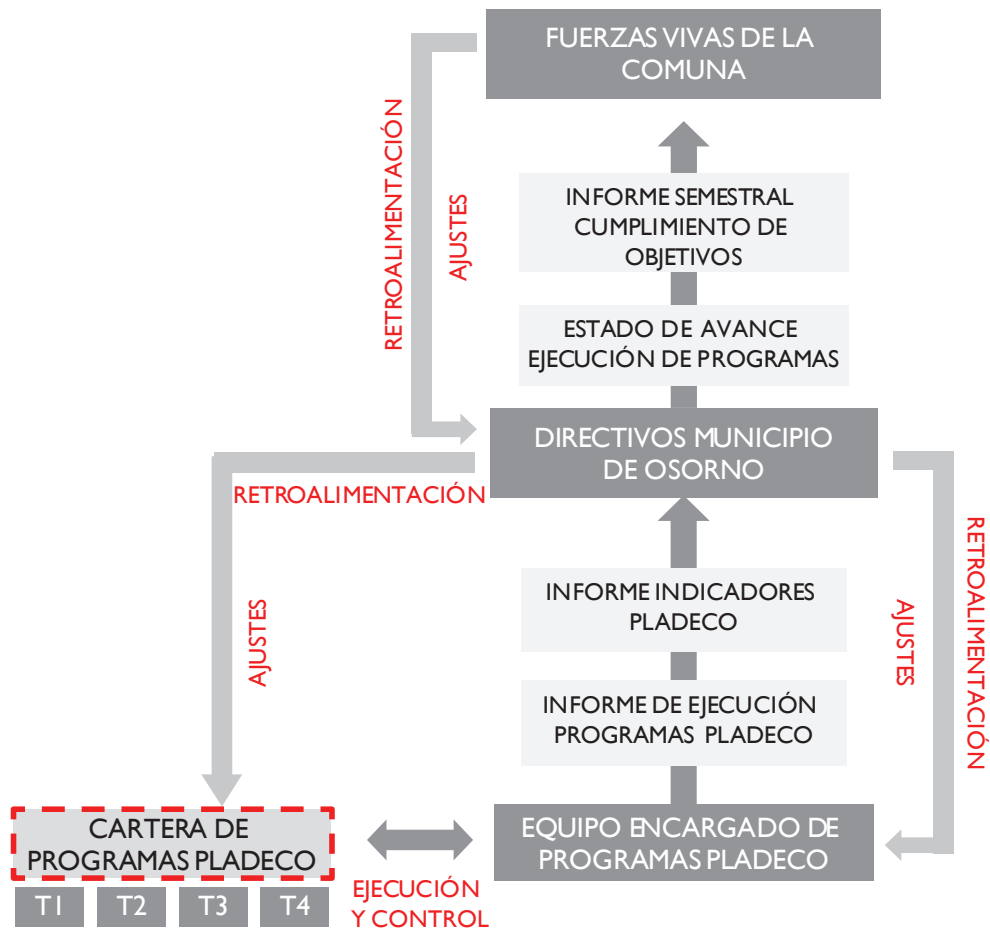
FUERZAS VIVAS DE LA COMUNA

RETROALIMENTACIÓN

AJUSTES

INFORME SEMESTRAL CUMPLIMIENTO DE OBJETIVOS

ESTADO DE AVANCE EJECUCIÓN DE PROGRAMAS

DIRECTIVOS MUNICIPIO DE OSORNO

RETROALIMENTACIÓN

AJUSTES

INFORME INDICADORES PLADECO

INFORME DE EJECUCIÓN PROGRAMAS PLADECO

AJUSTES

RETROALIMENTACIÓN

CARTERA DE PROGRAMAS PLADECO

T1 T2 T3 T4

EJECUCIÓN Y CONTROL

EQUIPO ENCARGADO DE PROGRAMAS PLADECO